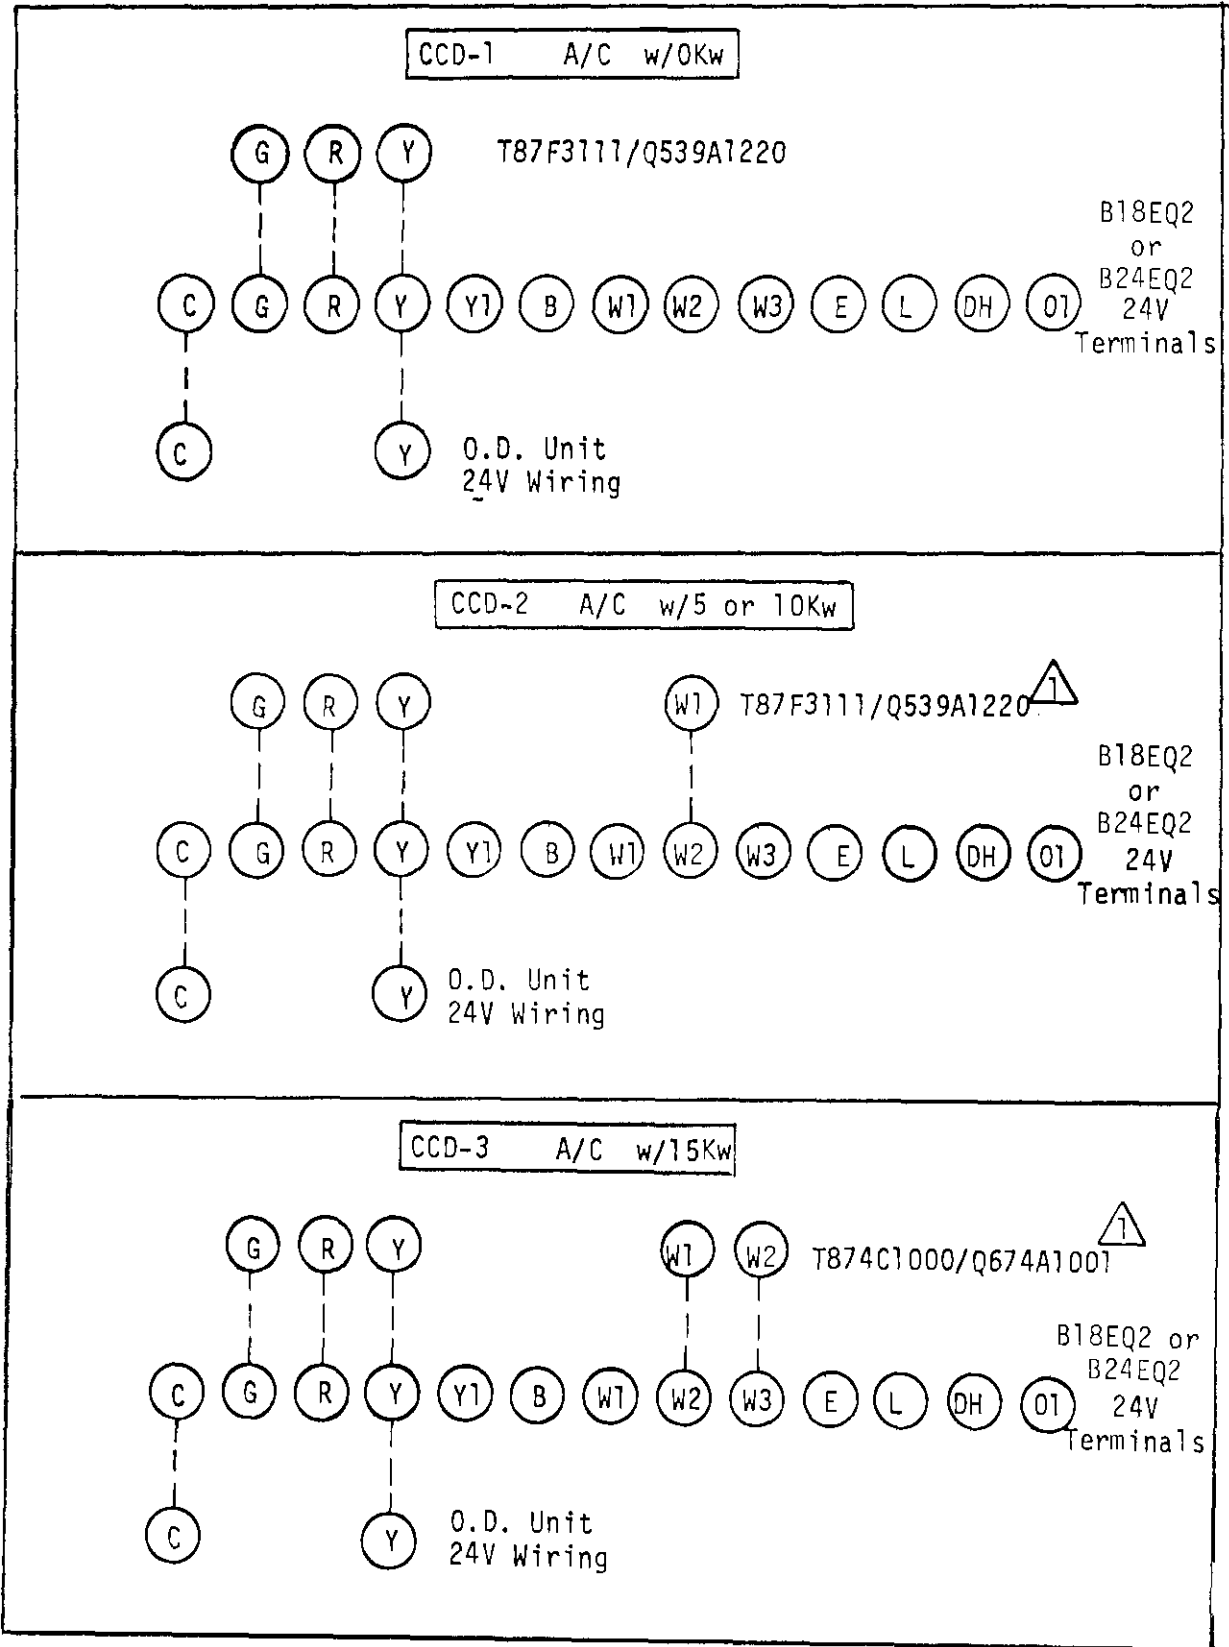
CCD-1 A/C w/0Kw

G R Y

T87F3111/Q539A1220

C G R Y Y1 B W1 W2 W3 E L DH O1

B18EQ2 or B24EQ2 24V Terminals

C Y

O.D. Unit 24V Wiring

CCD-2 A/C w/5 or 10Kw

G R Y W1

T87F3111/Q539A1220 1

C G R Y Y1 B W1 W2 W3 E L DH O1

B18EQ2 or B24EQ2 24V Terminals

C Y

O.D. Unit 24V Wiring

CCD-3 A/C w/15Kw

G R Y W1 W2

T874C1000/Q674A1001 1

C G R Y Y1 B W1 W2 W3 E L DH O1

B18EQ2 or B24EQ2 24V Terminals

C Y

O.D. Unit 24V Wiring